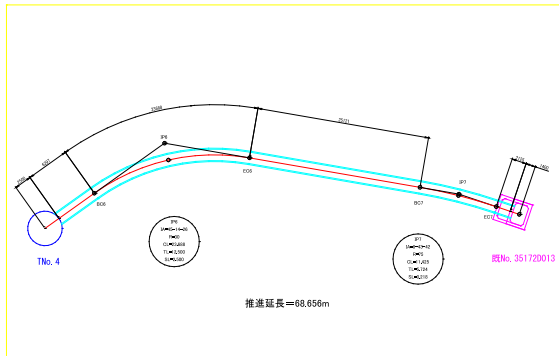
17288

25131

1980

3027

IP6

IP7

BC6

EC6

BC7

EC7

1776

1692

IP6
IA=6°16'36
R=90
CL=10,568
TL=5,938
SL=0,050

IP7
IA=4°40'42
R=5
CL=1,425
TL=0,734
SL=0,218

TNo.4

既No.35172D013

推進延長=68.656m